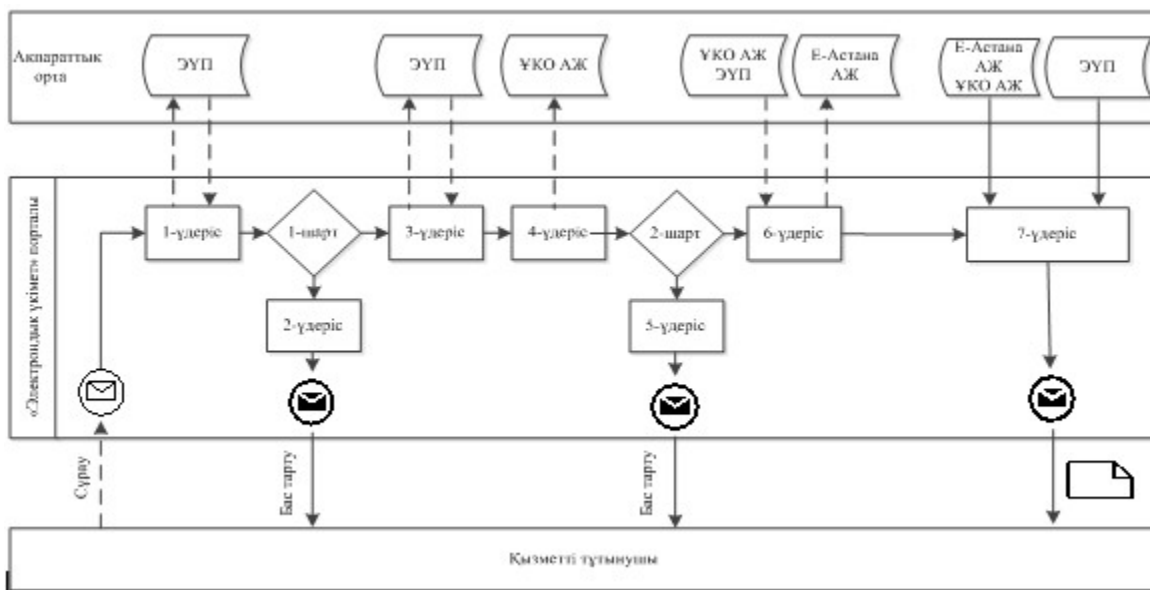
Ақпараттық орта

ЭҮП

ЭҮП

ҰКО АЖ

ҰКО АЖ ЭҮП

Е-Астана АЖ

Е-Астана АЖ ҰКО АЖ

ЭҮП

«Электрондық үкімет» порталы

1-үдеріс

1-шарт

3-үдеріс

4-үдеріс

2-шарт

6-үдеріс

7-үдеріс

2-үдеріс

5-үдеріс

Сұрау

Бас тарту

Бас тарту

Қызметті тұтынушы